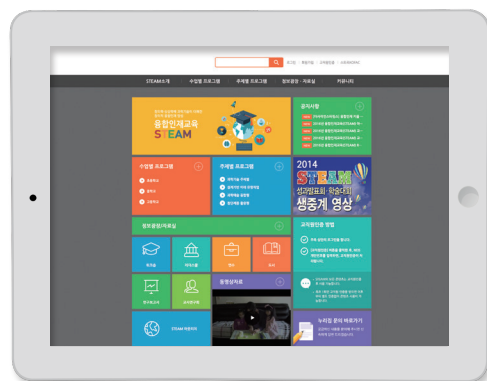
STEAM소개 수업별 프로그램 주제별 프로그램 정보광장·자료실 커뮤니티

융합인재교육 STEAM

공지사항

수업별 프로그램

주제별 프로그램

2014 STEAM 성과발표회·학술대회 생중계 영상

정보광장/자료실

교직원연수 방법

동영상자료

STEAM 커뮤니티

누리집 문의 바로가기